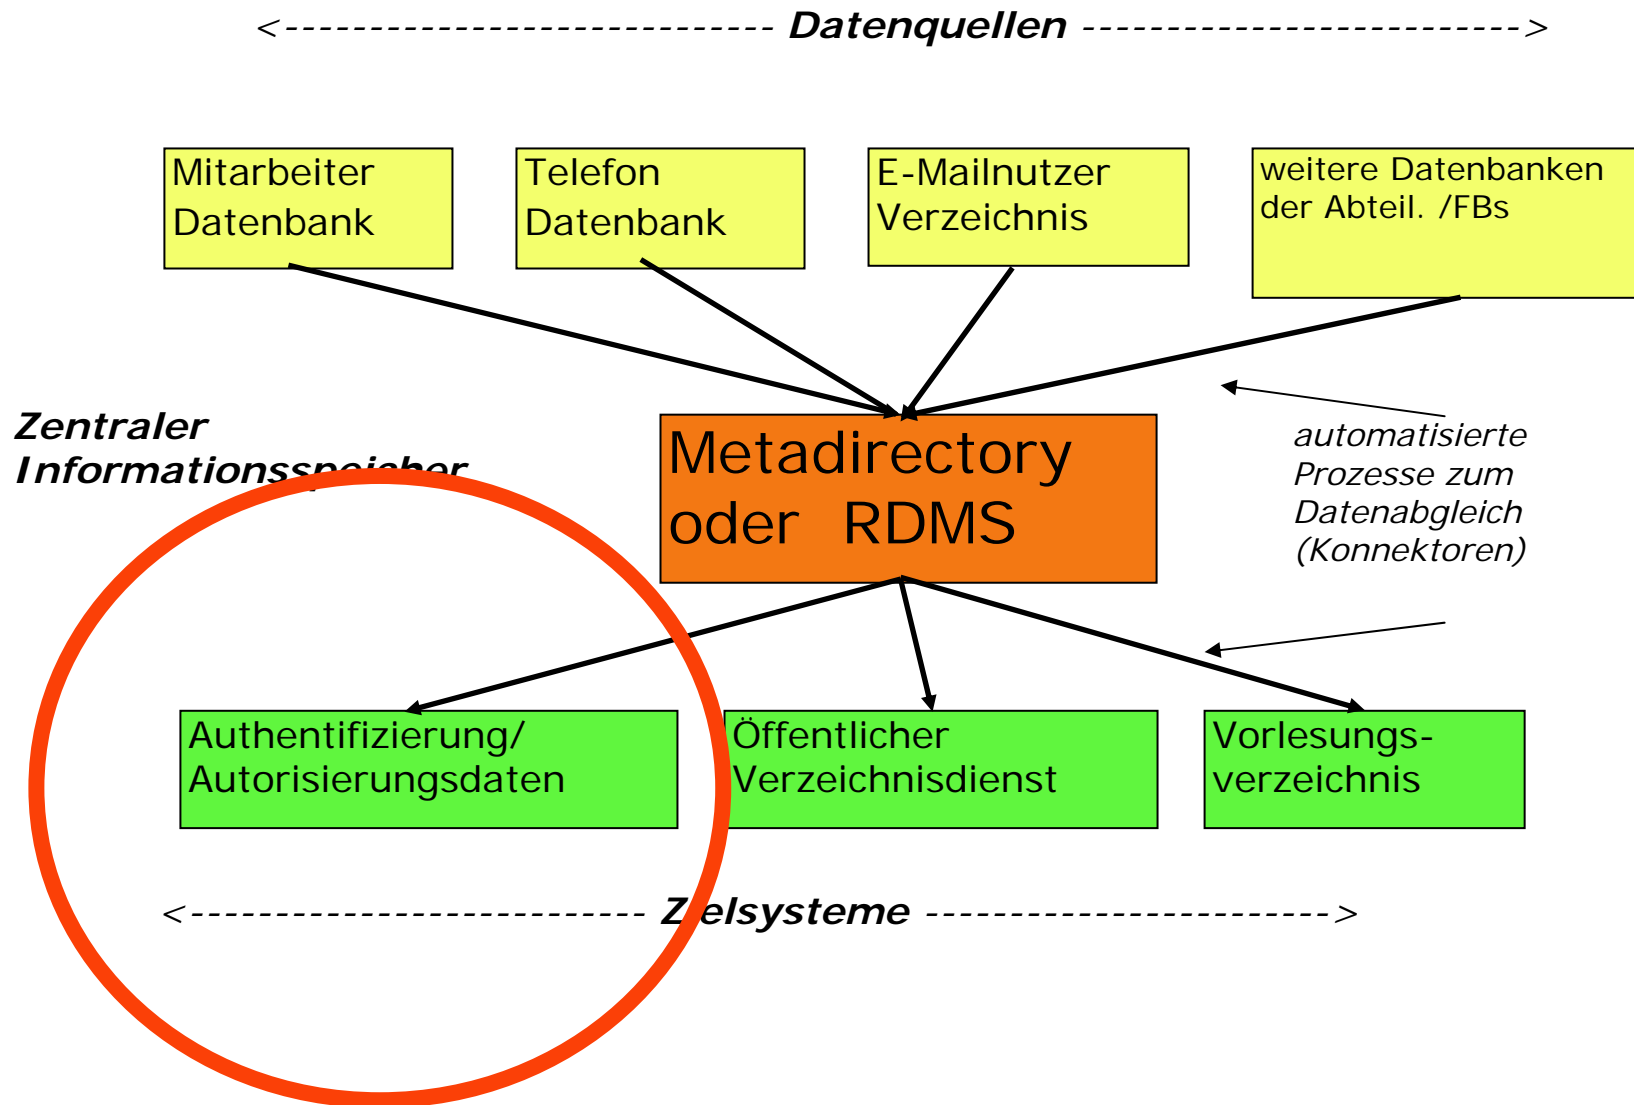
<------------------------------ Datenquellen ---------------------------->

Mitarbeiter Datenbank

Telefon Datenbank

E-Mailnutzer Verzeichnis

weitere Datenbanken der Abteil. /FBs

Zentraler Informationsspeicher

Metadirectory oder RDMS

automatisierte Prozesse zum Datenabgleich (Konnektoren)

Authentifizierung/ Autorisierungsdaten

Öffentlicher Verzeichnisdienst

Vorlesungsverzeichnis

<------------------------- Zielsysteme ---------------------->